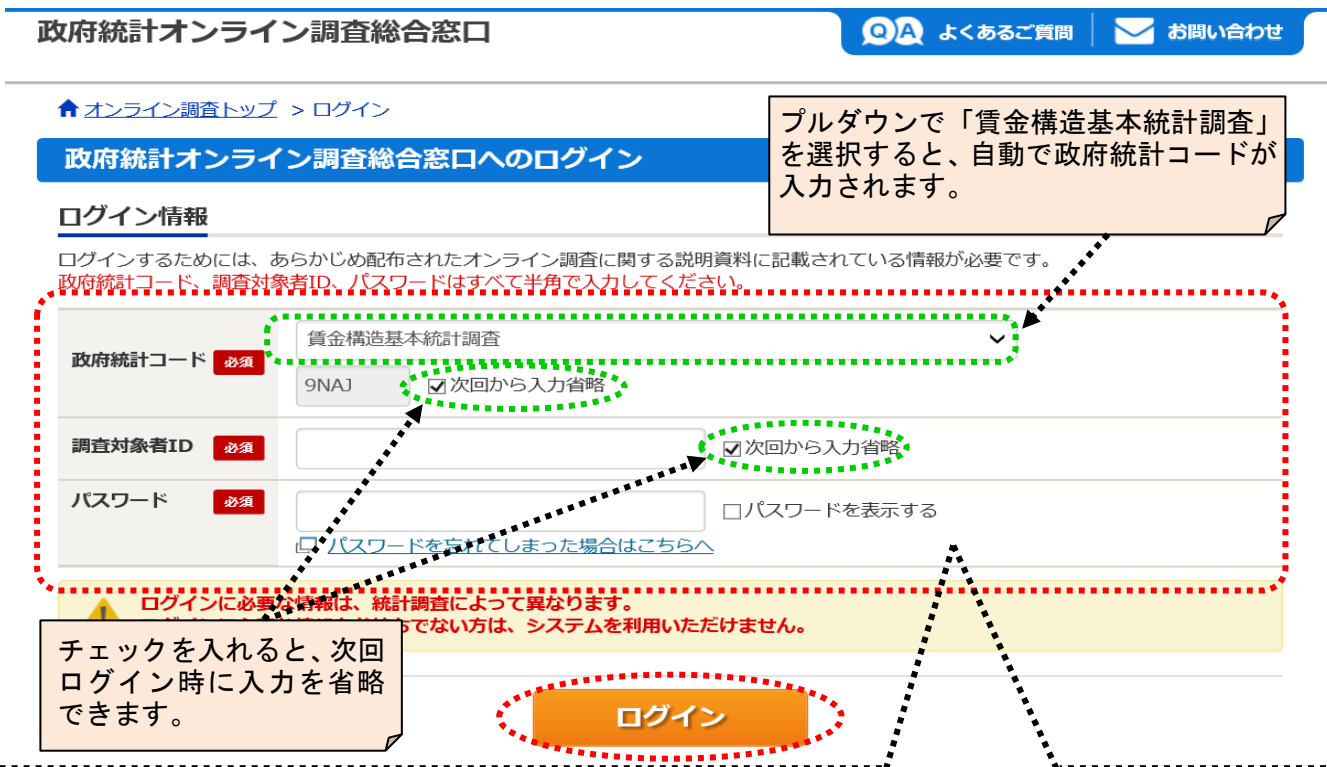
政府統計オンライン調査総合窓口

QA よくあるご質問 | お問い合わせ

オンライン調査トップ > ログイン

政府統計オンライン調査総合窓口へのログイン

プルダウンで「賃金構造基本統計調査」を選択すると、自動で政府統計コードが入力されます。

ログイン情報

ログインするためには、あらかじめ配布されたオンライン調査に関する説明資料に記載されている情報が必要です。
政府統計コード、調査対象者ID、パスワードはすべて半角で入力してください。

政府統計コード 必須 賃金構造基本統計調査
9NAJ ☑次回から入力省略

調査対象者ID 必須 ☑次回から入力省略

パスワード 必須 □パスワードを表示する

パスワードを忘れてしまった場合はこちらへ

ログインに必要な情報は、統計調査によって異なります。
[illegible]でない方は、システムを利用いただけません。

チェックを入れると、次回ログイン時に入力を省略できます。

ログイン